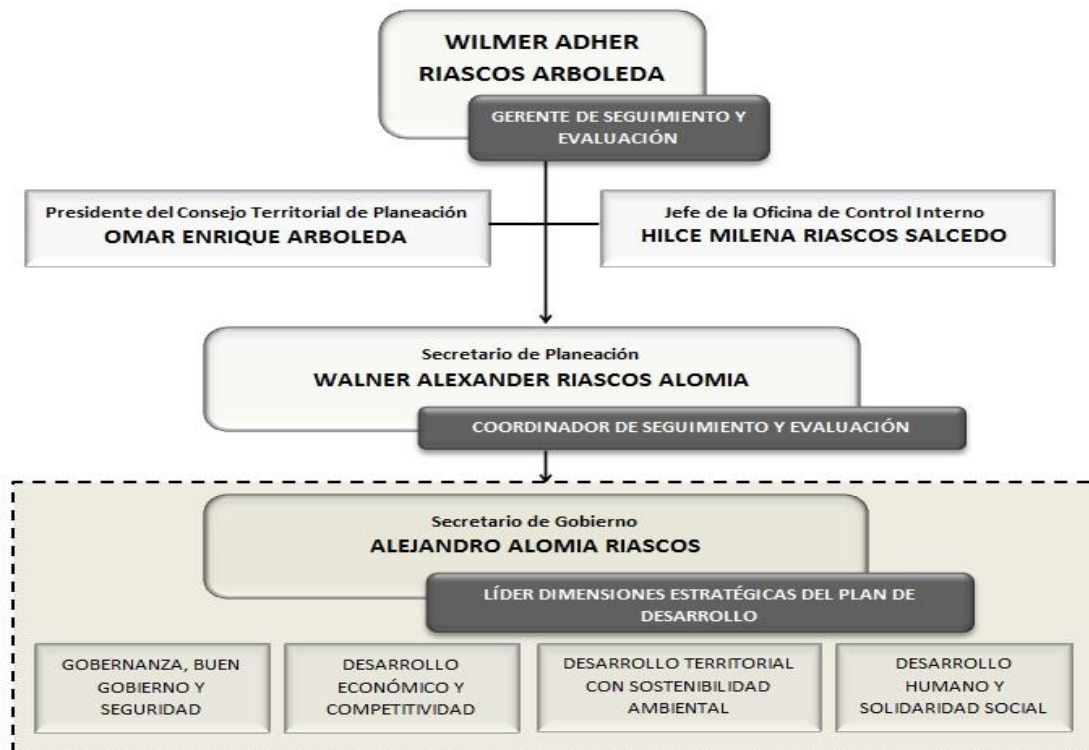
WILMER ADHER RIASCOS ARBOLEDA

GERENTE DE SEGUIMIENTO Y EVALUACIÓN

Presidente del Consejo Territorial de Planeación
OMAR ENRIQUE ARBOLEDA

Jefe de la Oficina de Control Interno
HILCE MILENA RIASCOS SALCEDO

Secretario de Planeación
WALNER ALEXANDER RIASCOS ALOMIA

COORDINADOR DE SEGUIMIENTO Y EVALUACIÓN

Secretario de Gobierno
ALEJANDRO ALOMIA RIASCOS

LÍDER DIMENSIONES ESTRATÉGICAS DEL PLAN DE DESARROLLO

GOBERNANZA, BUEN GOBIERNO Y SEGURIDAD

DESARROLLO ECONÓMICO Y COMPETITIVIDAD

DESARROLLO TERRITORIAL CON SOSTENIBILIDAD AMBIENTAL

DESARROLLO HUMANO Y SOLIDARIDAD SOCIAL